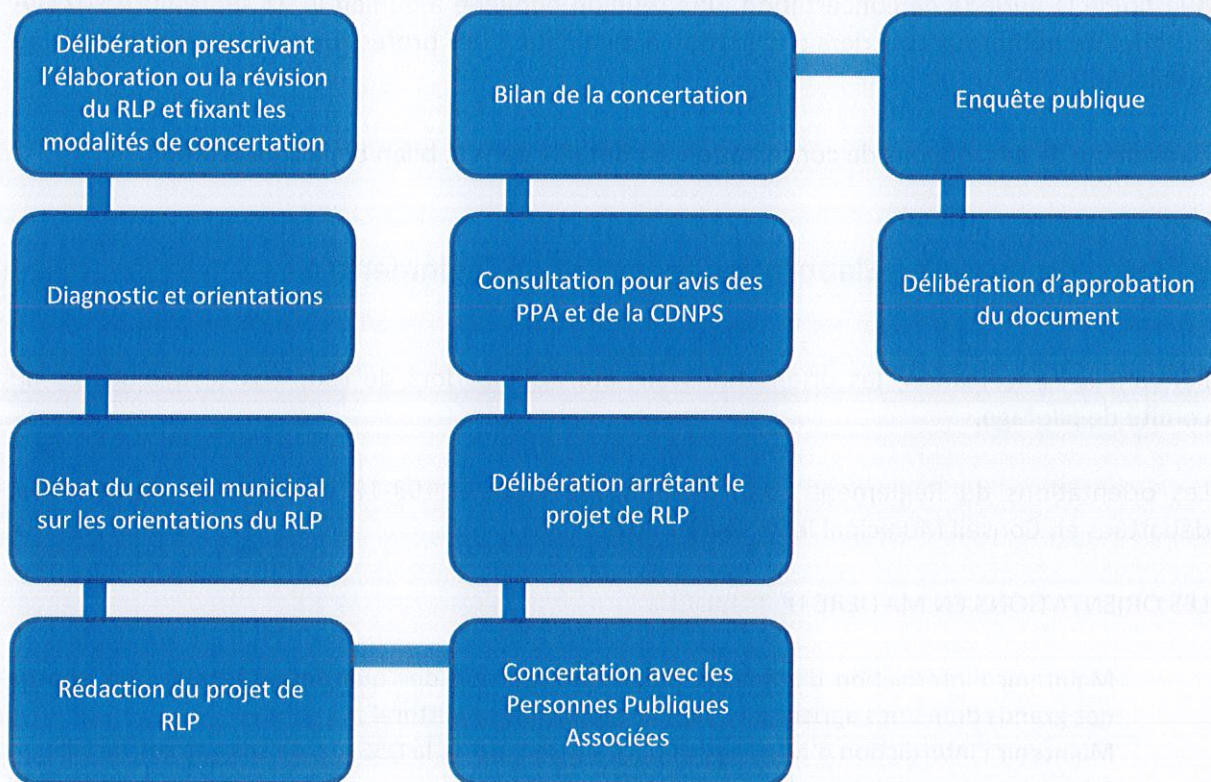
Délibération prescrivant l'élaboration ou la révision du RLP et fixant les modalités de concertation

Diagnostic et orientations

Débat du conseil municipal sur les orientations du RLP

Rédaction du projet de RLP

Concertation avec les Personnes Publiques Associées

Délibération arrêtant le projet de RLP

Consultation pour avis des PPA et de la CDNPS

Bilan de la concertation

Enquête publique

Délibération d'approbation du document